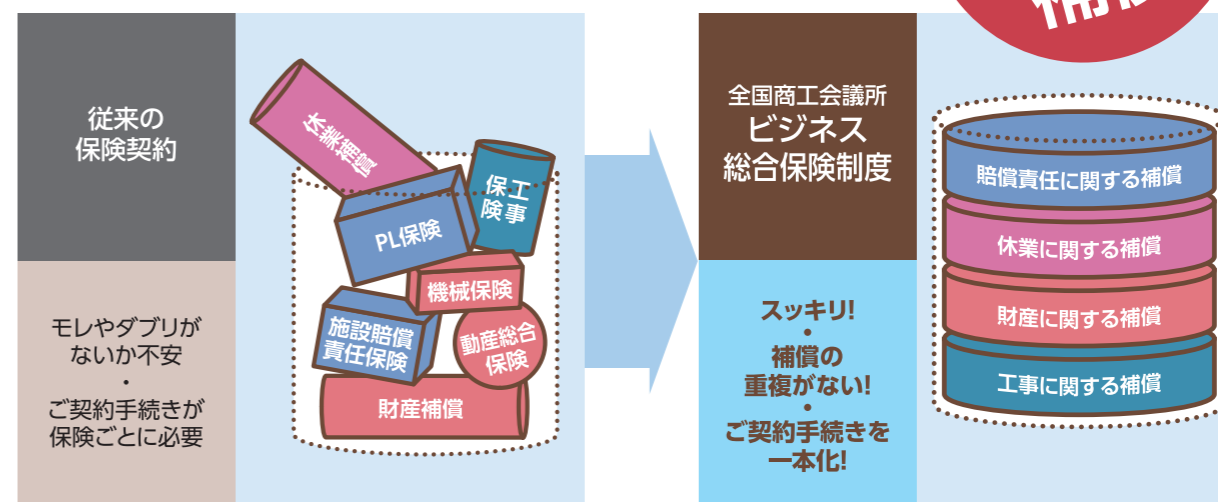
従来の保険契約

モレやダブリがないか不安
・
ご契約手続きが保険ごとに必要

休業補償

保険
工事

PL保険

機械保険

施設賠償責任保険

動産総合保険

財産補償

全国商工会議所
ビジネス
総合保険制度

スッキリ!
・
補償の重複がない!
・
ご契約手続きを一本化!

賠償責任に関する補償

休業に関する補償

財産に関する補償

工事に関する補償

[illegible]